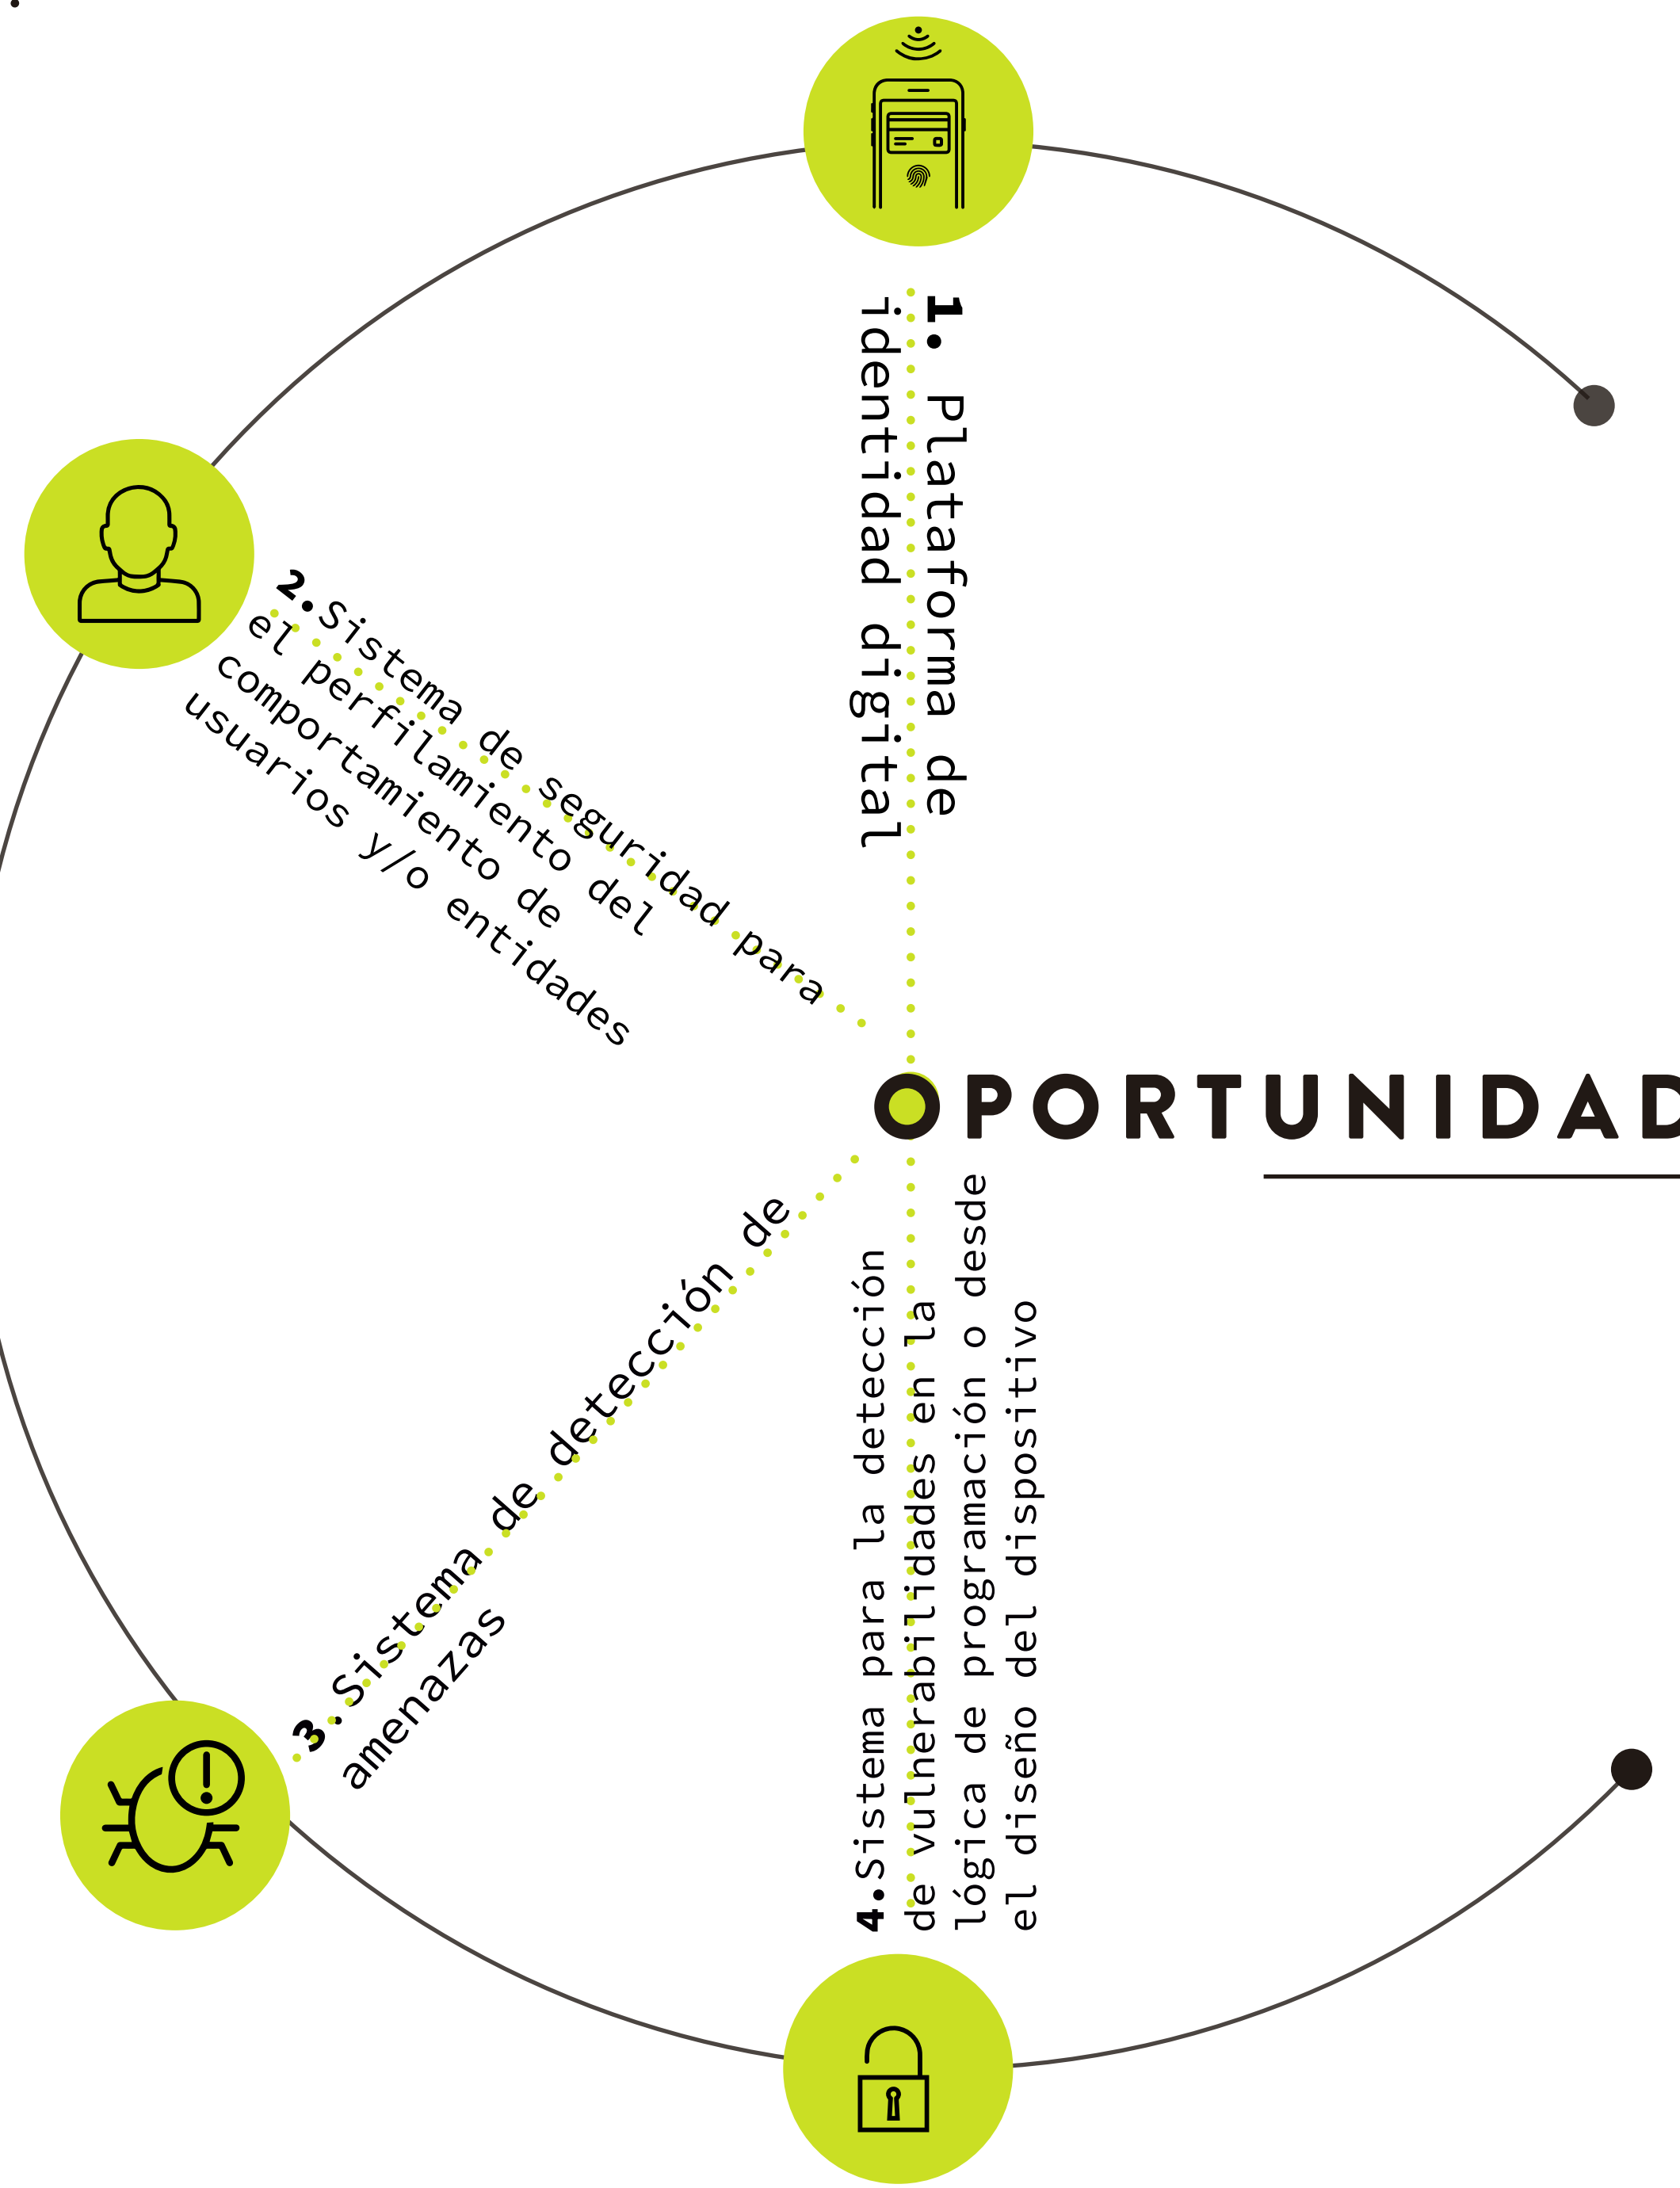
1. Plataforma de identidad digital

2. Sistema de seguridad para el perfilamiento del comportamiento de usuarios y/o entidades

OPORTUNIDAD

3. Sistema de detección de amenazas

4. Sistema para la detección de vulnerabilidades en la lógica de programación o desde el diseño del dispositivo